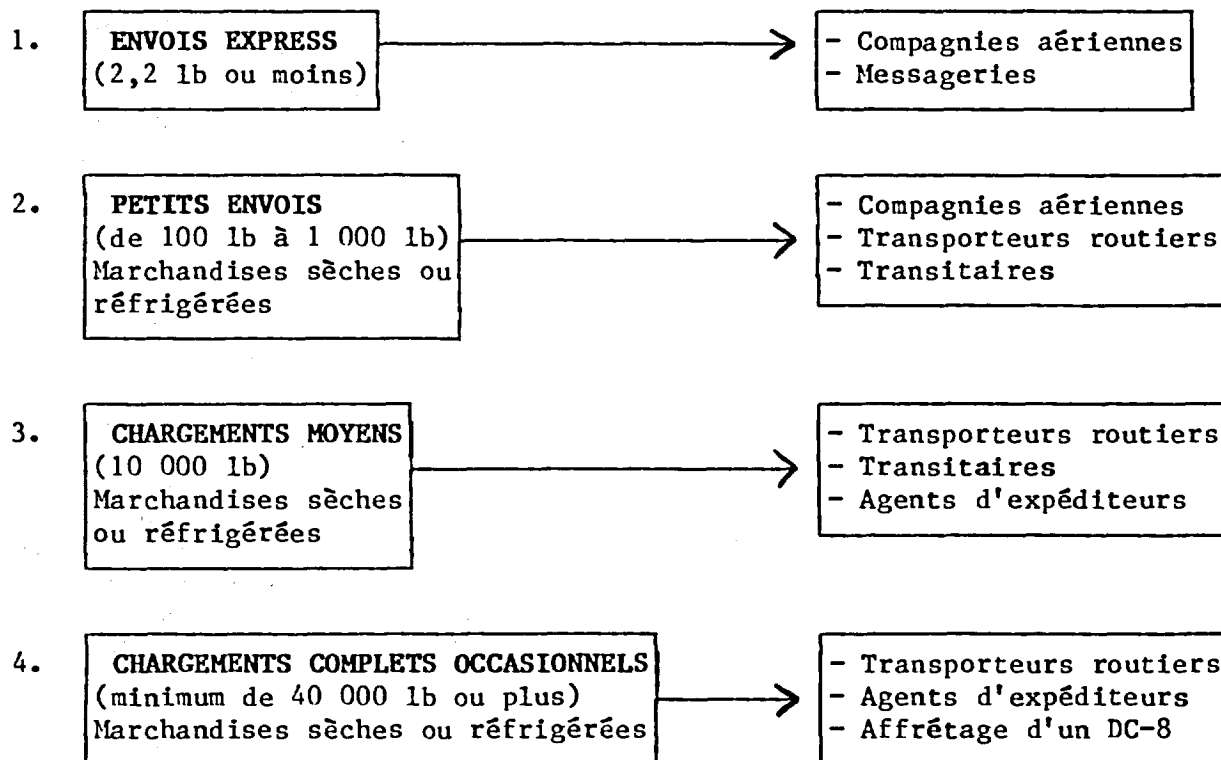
1. ENVOIS EXPRESS (2,2 lb ou moins)

- Compagnies aériennes
- Messageries

2. PETITS ENVOIS (de 100 lb à 1 000 lb) Marchandises sèches ou réfrigérées

- Compagnies aériennes
- Transporteurs routiers
- Transitaires

3. CHARGEMENTS MOYENS (10 000 lb) Marchandises sèches ou réfrigérées

- Transporteurs routiers
- Transitaires
- Agents d'expéditeurs

4. CHARGEMENTS COMPLETS OCCASIONNELS (minimum de 40 000 lb ou plus) Marchandises sèches ou réfrigérées

- Transporteurs routiers
- Agents d'expéditeurs
- Affrétage d'un DC-8